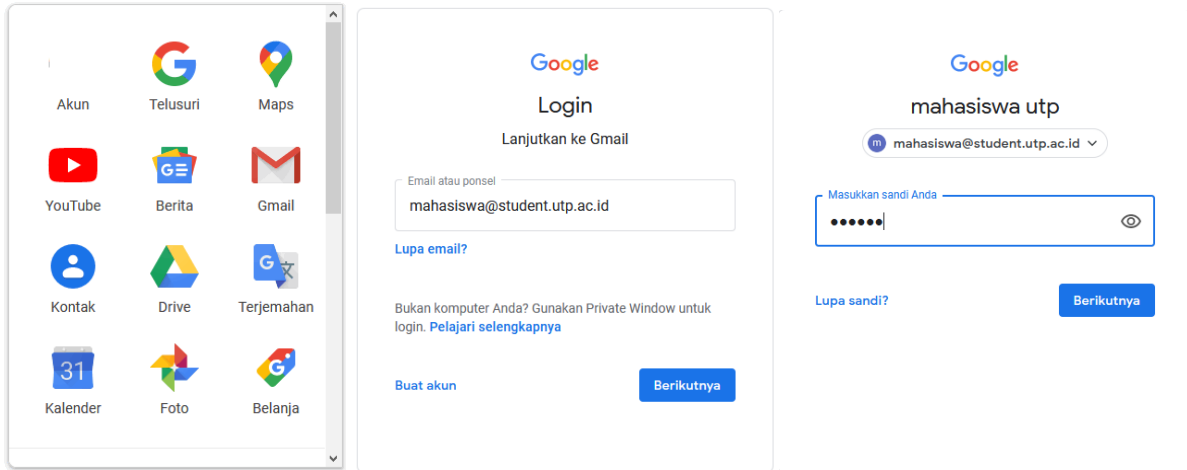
Akun
Telusuri
Maps
YouTube
Berita
Gmail
Kontak
Drive
Terjemahan
31
Kalender
Foto
Belanja

Google
Login
Lanjutkan ke Gmail
Email atau ponsel
mahasiswa@student.utp.ac.id
Lupa email?
Bukan komputer Anda? Gunakan Private Window untuk login. Pelajari selengkapnya
Buat akun
Berikutnya

Google
mahasiswa utp
m mahasiswa@student.utp.ac.id
Masukkan sandi Anda
••••••
Lupa sandi?
Berikutnya